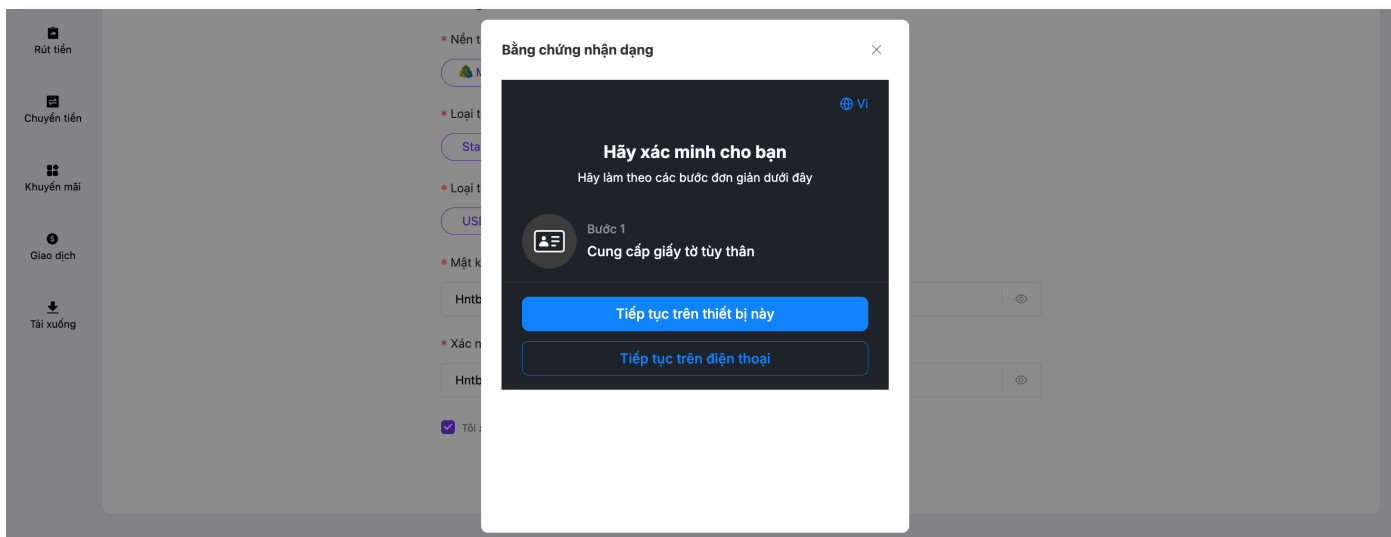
Rút tiền

Chuyển tiền

Khuyến mãi

Giao dịch

Tải xuống

* Nền t

M

* Loại t

Sta

* Loại t

USI

* Mật k

Hntb

* Xác n

Hntb

Tôi

Bằng chứng nhận dạng

×

Vi

Hãy xác minh cho bạn

Hãy làm theo các bước đơn giản dưới đây

Bước 1

Cung cấp giấy tờ tùy thân

Tiếp tục trên thiết bị này

Tiếp tục trên điện thoại